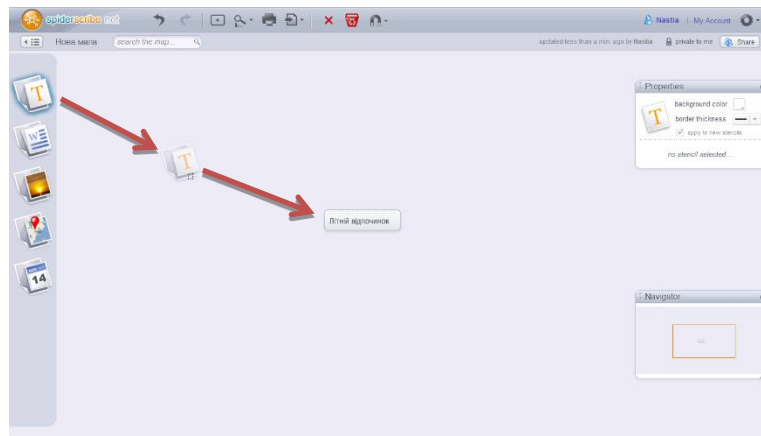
spiderscribe.net

Nastia | My Account

Нова мапа

search the map...

updated less than a min. ago to Nastia

private to me

Share

T

14

Літній відпочинок

Properties

background color

border thickness

apply to new stencils

no stencil selected...

Navigator